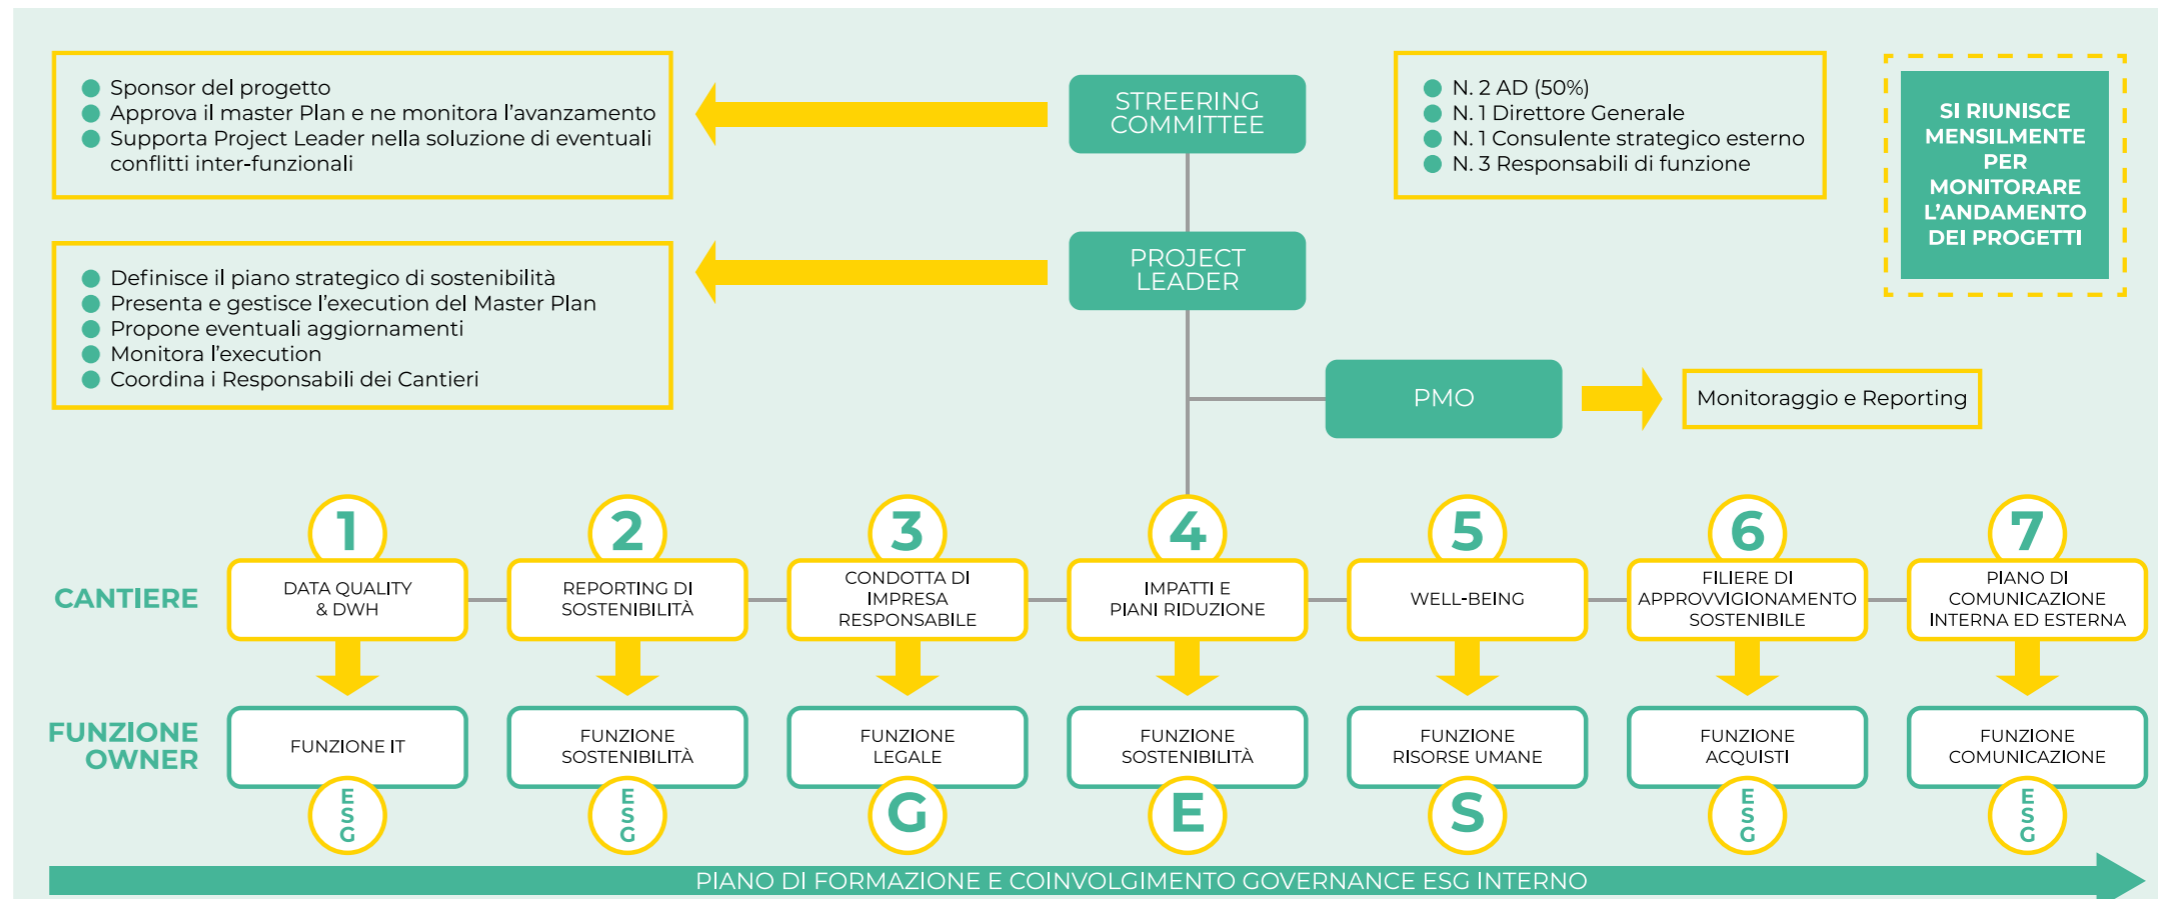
- Sponsor del progetto
- Approva il master Plan e ne monitora l’avanzamento
- Supporta Project Leader nella soluzione di eventuali conflitti inter-funzionali

STREERING COMMITTEE

- N. 2 AD (50%)
- N. 1 Direttore Generale
- N. 1 Consulente strategico esterno
- N. 3 Responsabili di funzione

SI RIUNISCE MENSILMENTE PER MONITORARE L’ANDAMENTO DEI PROGETTI

- Definisce il piano strategico di sostenibilità
- Presenta e gestisce l’execution del Master Plan
- Propone eventuali aggiornamenti
- Monitora l’execution
- Coordina i Responsabili dei Cantieri

PROJECT LEADER

PMO

Monitoraggio e Reporting

CANTIERE

FUNZIONE OWNER

| 1 | 2 | 3 | 4 | 5 | 6 | 7 |
|---|---|---|---|---|---|---|
| DATA QUALITY & DWH | REPORTING DI SOSTENIBILITÀ | CONDOTTA DI IMPRESA RESPONSABILE | IMPATTI E PIANI RIDUZIONE | WELL-BEING | FILIERE DI APPROVVIGIONAMENTO SOSTENIBILE | PIANO DI COMUNICAZIONE INTERNA ED ESTERNA |
| FUNZIONE IT | FUNZIONE SOSTENIBILITÀ | FUNZIONE LEGALE | FUNZIONE SOSTENIBILITÀ | FUNZIONE RISORSE UMANE | FUNZIONE ACQUISTI | FUNZIONE COMUNICAZIONE |
| E S G | E S G | G | E | S | E S G | E S G |

PIANO DI FORMAZIONE E COINVOLGIMENTO GOVERNANCE ESG INTERNO